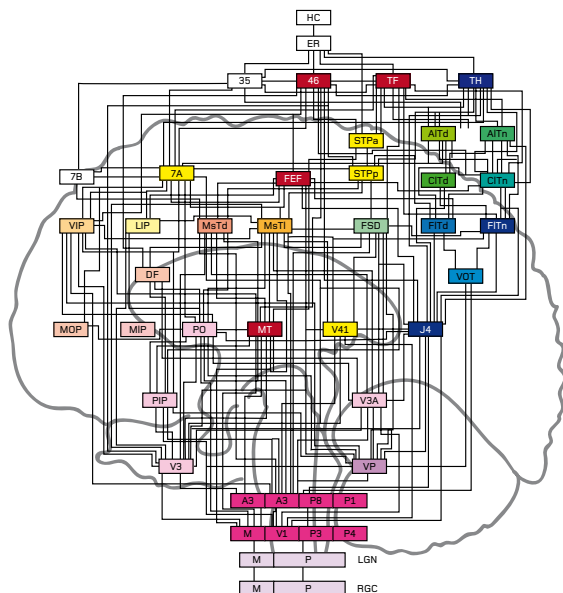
HC

ER

35

46

TF

TH

STPa

AITd

AITn

7B

7A

FEF

STPp

CITd

CITn

VIP

LIP

MsTd

MsTl

FSD

FITd

FITn

VOT

DF

MOP

MIP

PO

MT

V41

J4

PIP

V3A

V3

VP

A3

A3

P8

P1

M

V1

P3

P4

M

P

LGN

M

P

RGC